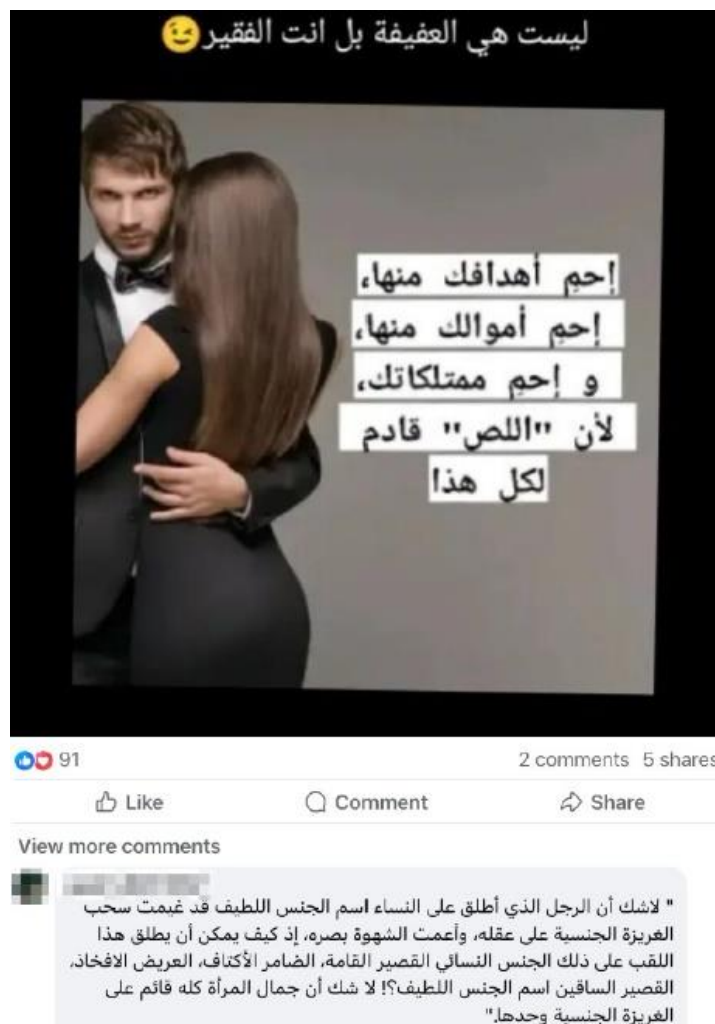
ليست هي العفيفة بل انت الفقير😉

إحمِ أهدافك منها،
إحمِ أموالك منها،
و إحمِ ممتلكاتك،
لأن "اللص" قادم
لكل هذا!

91

2 comments 5 shares

Like

Comment

Share

View more comments

" لاشك أن الرجل الذي أطلق على النساء اسم الجنس اللطيف قد غيمت سحب الغريزة الجنسية على عقله، وأعمت الشهوة بصره، إذ كيف يمكن أن يطلق هذا اللقب على ذلك الجنس النسائي القصير القامة، الضامر الأكتاف، العريض الافخاذ، القصير الساقين اسم الجنس اللطيف؟! لا شك أن جمال المرأة كله قائم على الغريزة الجنسية وحدها."